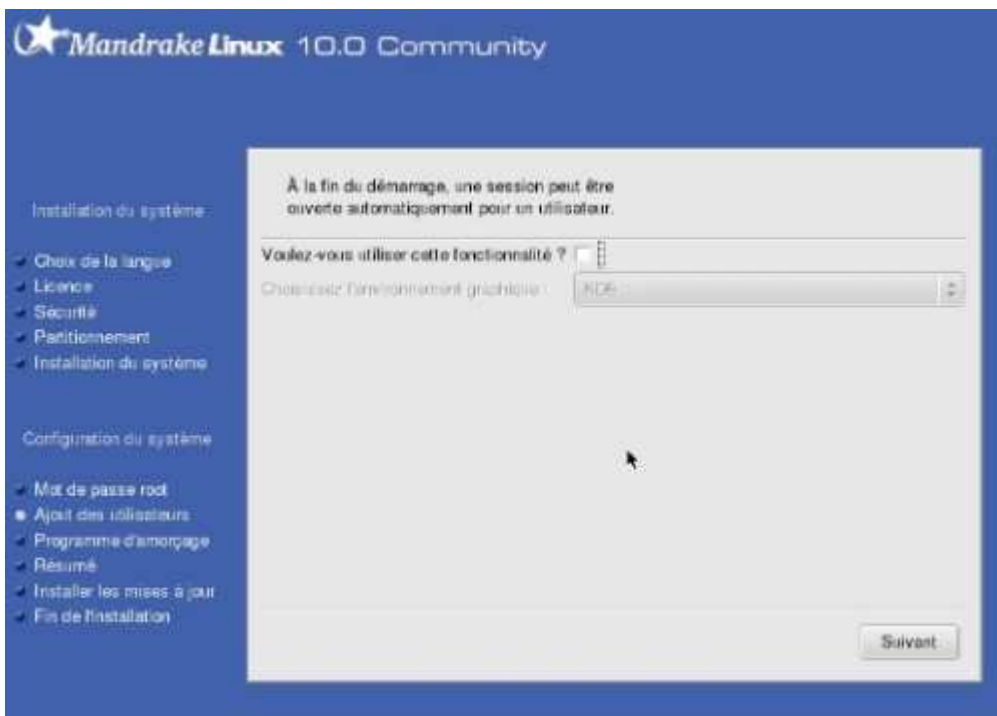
Mandrake Linux 10.0 Community

Installation du système

Choix de la langue
Licence
Sécurité
Partitionnement
Installation du système

Configuration du système

Mot de passe root
Ajout des utilisateurs
Programme d'amorçage
Résumé
Installer les mises à jour
Fin de l'installation

À la fin du démarrage, une session peut être ouverte automatiquement pour un utilisateur.

Voulez-vous utiliser cette fonctionnalité ?

Choisissez l'environnement graphique : KDE

Suivant